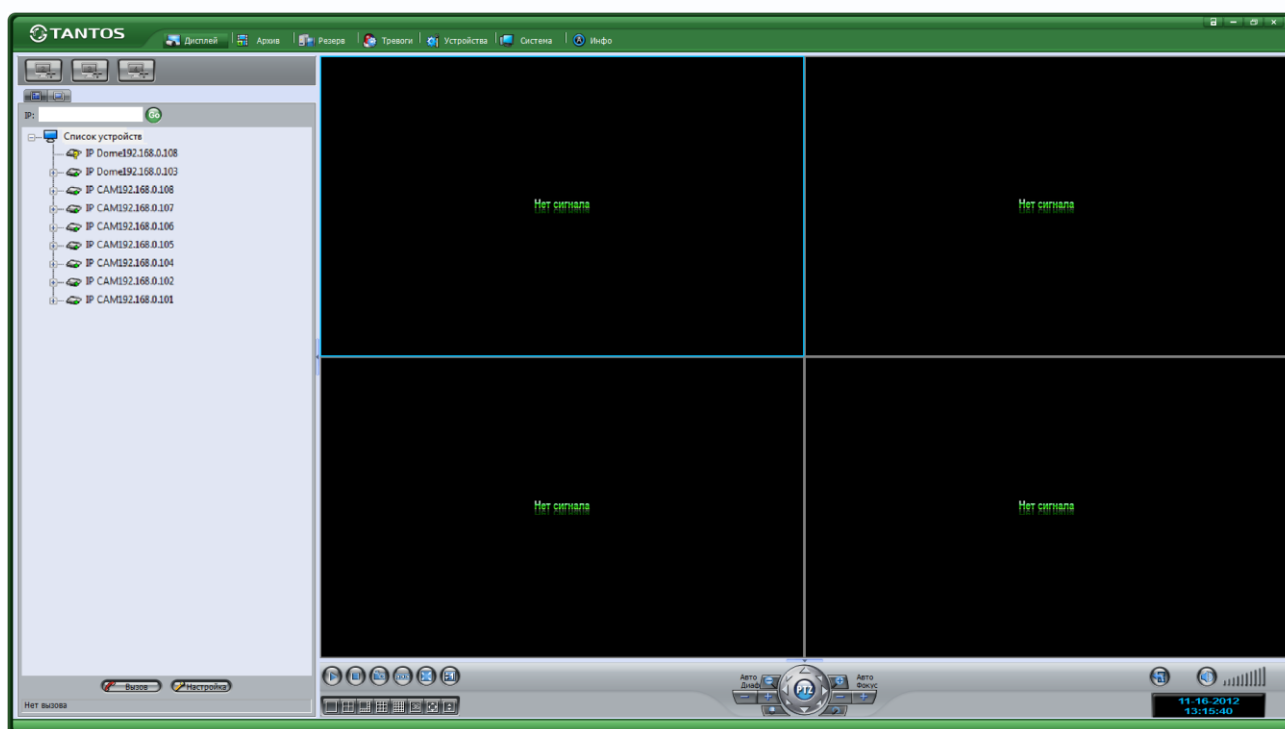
TANTOS

Дисплей | Архив | Резерв | Тревоги | Устройства | Система | Инфо

IP: Go

Список устройств
IP Dome192.168.0.108
IP Dome192.168.0.103
IP CAM192.168.0.108
IP CAM192.168.0.107
IP CAM192.168.0.106
IP CAM192.168.0.105
IP CAM192.168.0.104
IP CAM192.168.0.102
IP CAM192.168.0.101

Нет сигнала

Нет сигнала

Нет сигнала

Нет сигнала

Вызов
Настройка
Нет вызова

Авто Диафр.
PTZ
Авто Фокус

11-16-2012
13:15:40